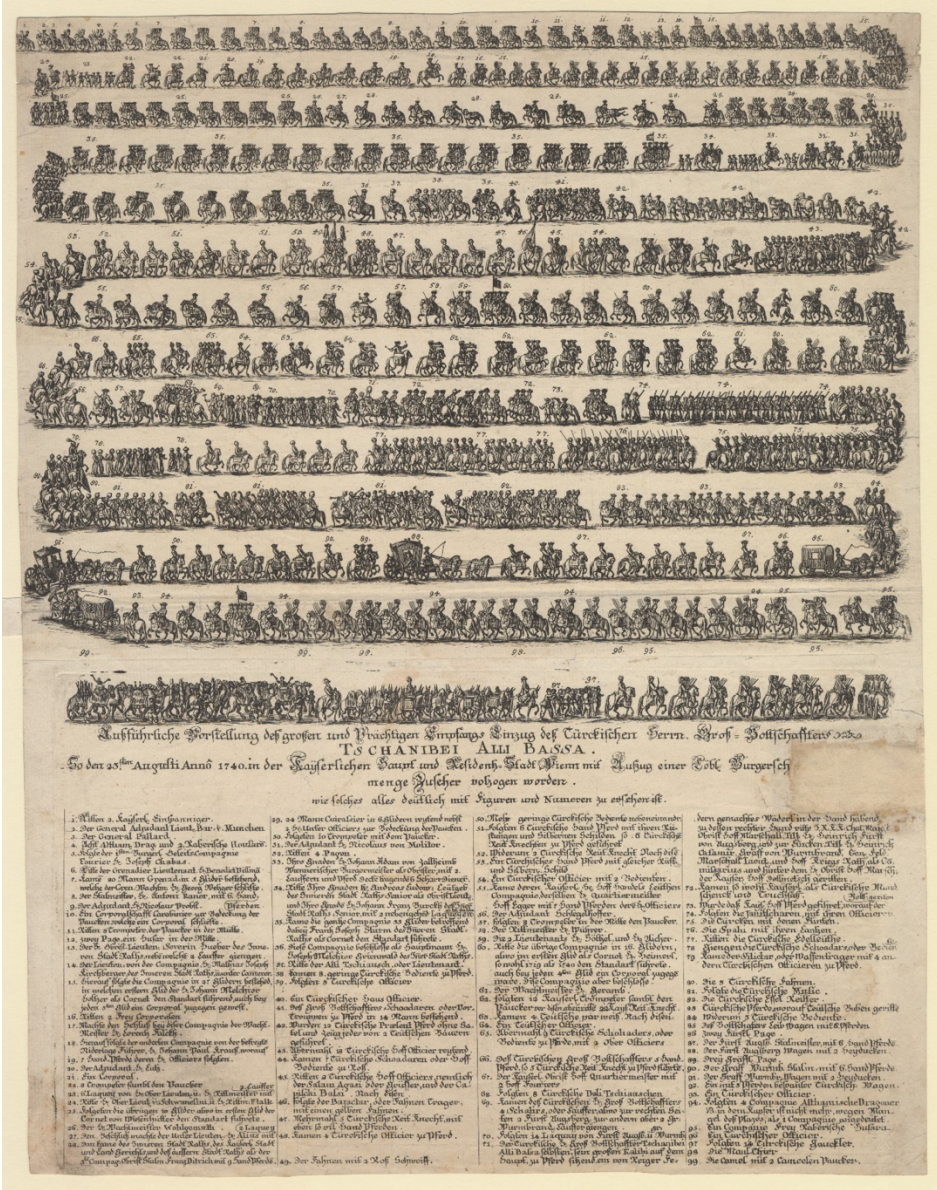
Ausführliche Vorstellung deß grosen und Prächtigen Empfangs Einzug deß Türckischen Herrn Groß-Bottschaffters
TSCHANIBEI ALLI BASSA.
So den 25ten Augusti Anno 1740. in der Kayserlichen Haupt und Residentz Stadt Wienn mit Aufzug einer Löbl. Burgerschafft, ... menge Zuseher vohogen worden.
wie solches alles deütlich mit Figuren und Numeren zu ersehen ist.

1. Ritter a. Kayserl. Einspanniger.
2. Der General Adjudant Lieut. Bar. v. München
3. Der General Pallard.
4. Acht Allhann Drag. und 2 Kaberische Coullard.
5. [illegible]
6. Die der Grenadier Lieutenant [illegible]
7. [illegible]
8. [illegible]
9. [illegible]
10. Ein Corporalschafft Curabinier zur Bedeckung der Paucker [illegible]
11. Ritter 2 Trompeter der Paucker in der Mitte.
12. zwey Page ein Husar in der Mitte.
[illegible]
16. Ritter 4 Feuer Corporalen.
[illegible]
19. 4 Hand Pferd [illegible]
20. Der Adjudant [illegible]
21. Ein Corporal.
22. 2 Trompeter Samt den Paucker.
23. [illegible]
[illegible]
29. 40 Mann Cuirasier in Schildern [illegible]
30. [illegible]
31. Der Adjudant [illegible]
32. Ritter 4 Pagen.
33. Ihro Gnaden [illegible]
34. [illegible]
35. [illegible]
36. Deß Compagnie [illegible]
37. Ritter 2 geringe Türckische Bediente zu Pferd.
38. Folgen 2 Türckische Officier
39. Ein Türckischer Haus Officier.
40. Deß Groß Bottschaffters Schaadaren oder Vor... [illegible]
41. Wurden 12 Türckische Pruclend Pferd ohne Sattel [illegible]
42. Abermahl 10 Türckische Hoff Officier reytend
43. Kamen 7 Türckische Schaadaren oder Hoff Bediente zu Roß.
44. Ritter 2 Türckische Hoff Officiers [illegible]
45. Folgte der Caraschor, der Fahnen Trager mit einem grossen Fahnen.
46. Mehrmahl 3 Türckische Reit Knecht, mit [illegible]
47. Kamen 4 Türckische Officier zu Pferd.
48. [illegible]
49. Der Fahnen mit 2 Roß Schweiff.
50. Mehr geringe Türckische Bediente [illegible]
51. Folgten 8 Türckische Hand Pferd mit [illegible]
52. Widerum 2 Türckische Reit Knecht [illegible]
53. Ein Türckisches Hand Pferd mit gleicher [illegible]
54. Ein Türckischer Officier mit 2 Bedienten.
55. Kame deren Kayserl. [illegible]
56. Der Adjudant Schlegelhoffer.
57. Folgten 2 Trompeter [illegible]
58. Der Rittmeister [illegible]
59. Die 2 Lieutenants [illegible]
60. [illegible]
61. Der Wachtmeister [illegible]
62. Folgten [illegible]
63. Kamen 4 Türckische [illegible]
64. Ein Türckischer Officier.
65. Abermahl 3 Türckische Schaadaren, oder Bediente zu Pferd, mit 2 Ober Officiers.
66. Deß Türckischen Groß Bottschaffters 2 Hand Pferd, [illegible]
67. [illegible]
68. Folgten 6 Türckische Dali Tschianschen.
69. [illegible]
70. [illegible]
71. Der Türckische Groß Bottschaffter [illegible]
72. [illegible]
73. Pferde des Kaiserl. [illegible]
74. Folgten die Fauttschiaren, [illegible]
75. Die Türcken mit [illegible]
76. Die Spahi mit ihren Lanzen.
77. Ritter die Türckische Edelleüthe.
78. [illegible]
79. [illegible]
80. Die 2 Türckische Fahnen.
81. Folgte die Türckische Musik.
82. Die Türckische Esel Reuter.
83. Türckische Pferde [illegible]
84. Widerum 2 Türckische Bediente.
85. Deß Bottschafters Leib Wagen mit 6 Pferden
86. Zwey Fürstl. Page.
87. Der Fürst Auersp. Rudtmeister, mit 6 Hand Pferde.
88. Der Fürst Augsburg Wagen mit 2 Heyducken.
89. Zwey Fürstl. Page.
90. Der Graf Wurmb Staln mit 6 Hand Pferd.
91. Der Graf Wurmb Wagen mit 2 Heyducken.
92. Ein mit 6 Pferden bespanter Türckischer Wagen.
93. Ein Türckischer Officier.
94. Folgten 2 Compagnie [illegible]
95. Ein Compagnie Frey Kaberische Husaren.
96. Ein Türckischer Officier.
97. Folgten 36 Türckische Paucker.
98. Die Maul Thier.
99. Die Camel mit 2 Camelen Paucker.